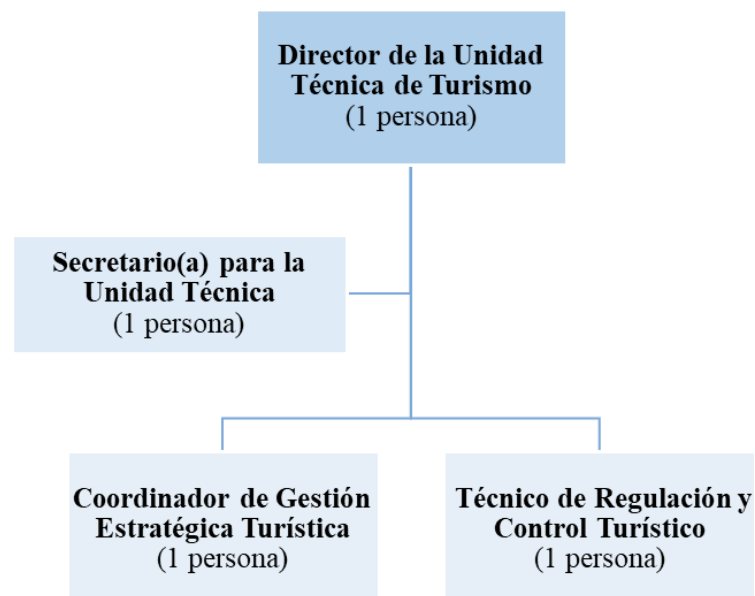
Director de la Unidad Técnica de Turismo
(1 persona)

Secretario(a) para la Unidad Técnica
(1 persona)

Coordinador de Gestión Estratégica Turística
(1 persona)

Técnico de Regulación y Control Turístico
(1 persona)